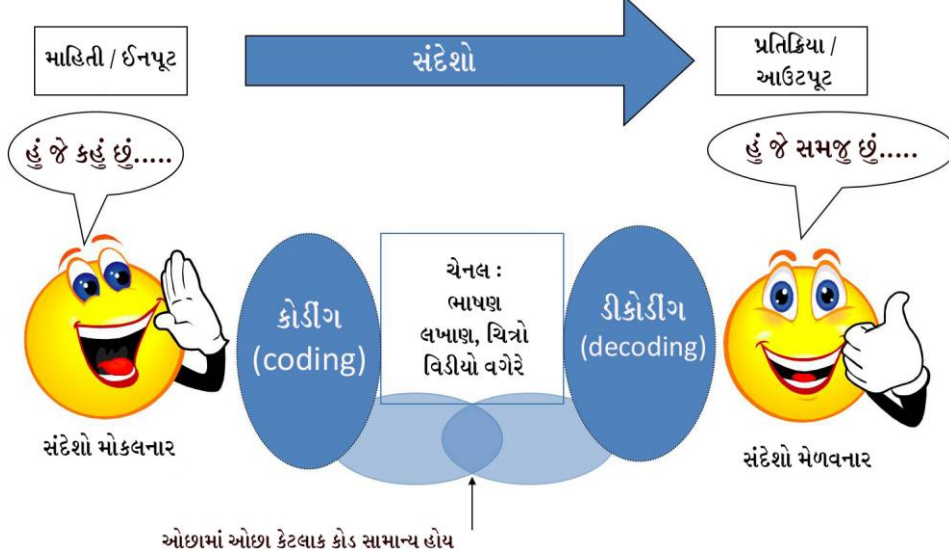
માહિતી / ઈનપૂટ

સંદેશો

પ્રતિક્રિયા / આઉટપૂટ

હું જે કહું છું.....

હું જે સમજુ છું.....

કોડીંગ (coding)

ચેનલ : ભાષણ લખાણ, ચિત્રો વિડીયો વગેરે

ડીકોડીંગ (decoding)

સંદેશો મોકલનાર

સંદેશો મેળવનાર

ઓછામાં ઓછા કેટલાક કોડ સામાન્ય હોય